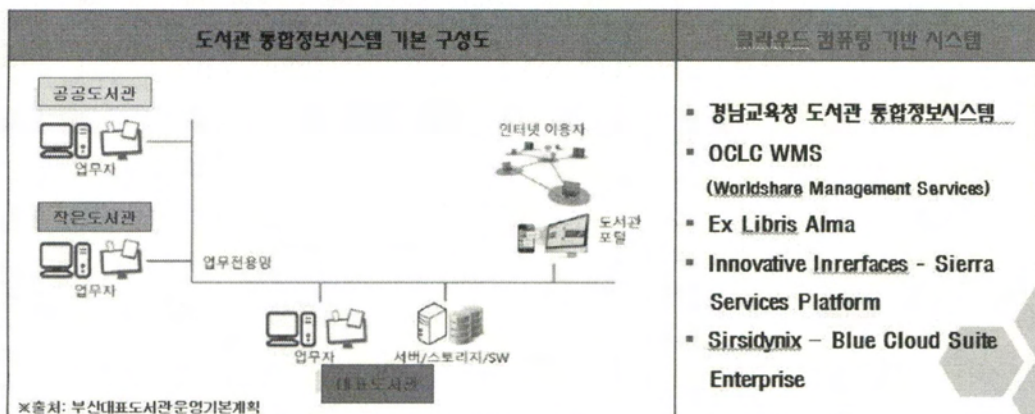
| 도서관 통합정보시스템 기본 구성도 | 클라우드 컴퓨팅 기반 시스템 |
|---|---|
| 공공도서관<br>업무자<br>작은도서관<br>업무자<br>업무전용망<br>인터넷 이용자<br>도서관 포털<br>업무자<br>서버/스토리지/SW<br>대표도서관<br>※출처: 부산대표도서관운영기본계획 | ▪ 경남교육청 도서관 통합정보시스템<br>▪ OCLC WMS (Worldshare Management Services)<br>▪ Ex Libris Alma<br>▪ Innovative Inrerfaces - Sierra Services Platform<br>▪ Sirsidynix – Blue Cloud Suite Enterprise |